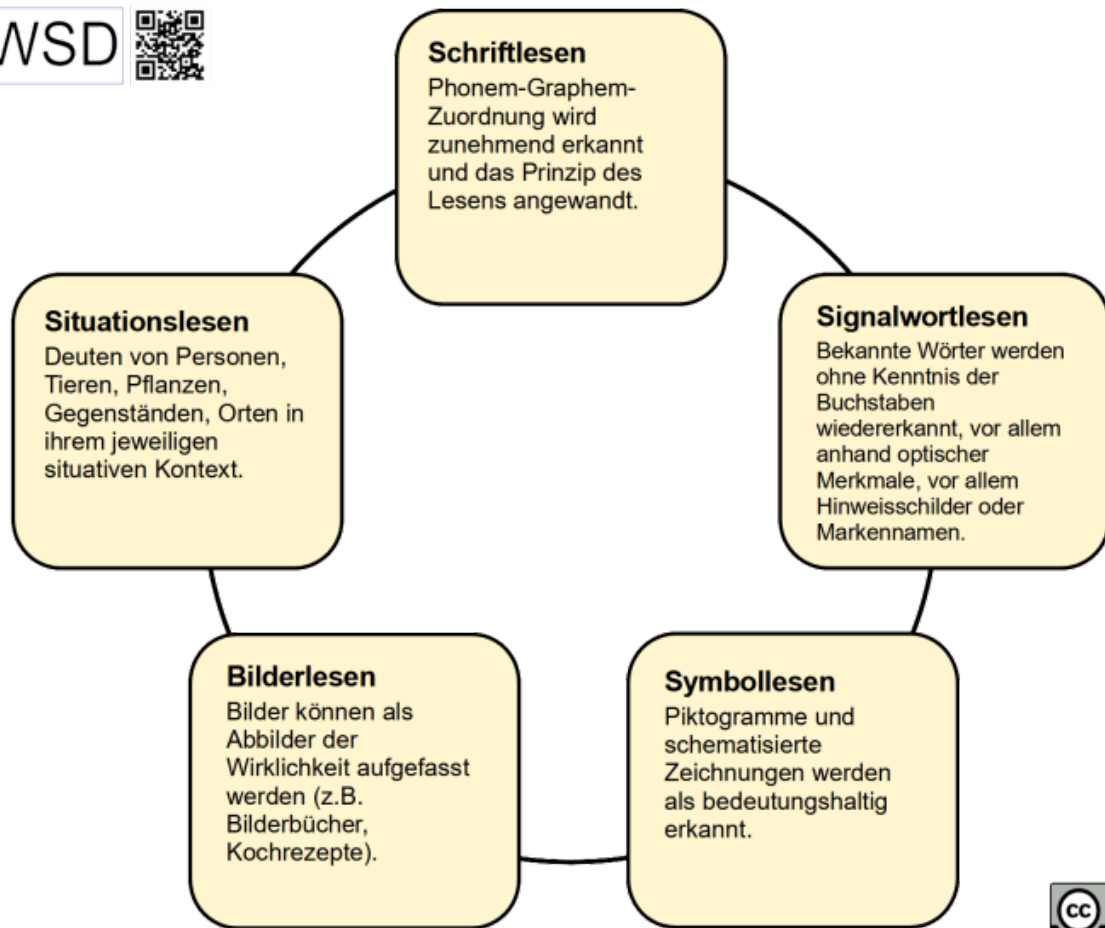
WSD

**Schriftlesen**
Phonem-Graphem-Zuordnung wird zunehmend erkannt und das Prinzip des Lesens angewandt.

**Signalwortlesen**
Bekannte Wörter werden ohne Kenntnis der Buchstaben wiedererkannt, vor allem anhand optischer Merkmale, vor allem Hinweisschilder oder Markennamen.

**Symbollesen**
Piktogramme und schematisierte Zeichnungen werden als bedeutungshaltig erkannt.

**Bilderlesen**
Bilder können als Abbilder der Wirklichkeit aufgefasst werden (z.B. Bilderbücher, Kochrezepte).

**Situationslesen**
Deuten von Personen, Tieren, Pflanzen, Gegenständen, Orten in ihrem jeweiligen situativen Kontext.

cc